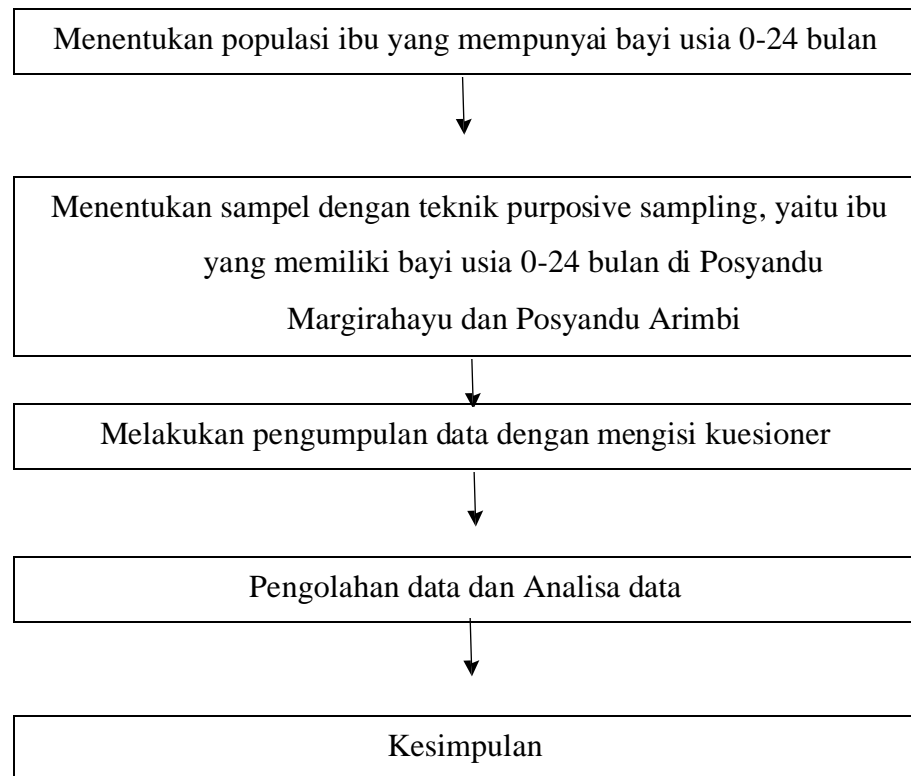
Menentukan populasi ibu yang mempunyai bayi usia 0-24 bulan

Menentukan sampel dengan teknik purposive sampling, yaitu ibu yang memiliki bayi usia 0-24 bulan di Posyandu Margirahayu dan Posyandu Arimbi

Melakukan pengumpulan data dengan mengisi kuesioner

Pengolahan data dan Analisa data

Kesimpulan